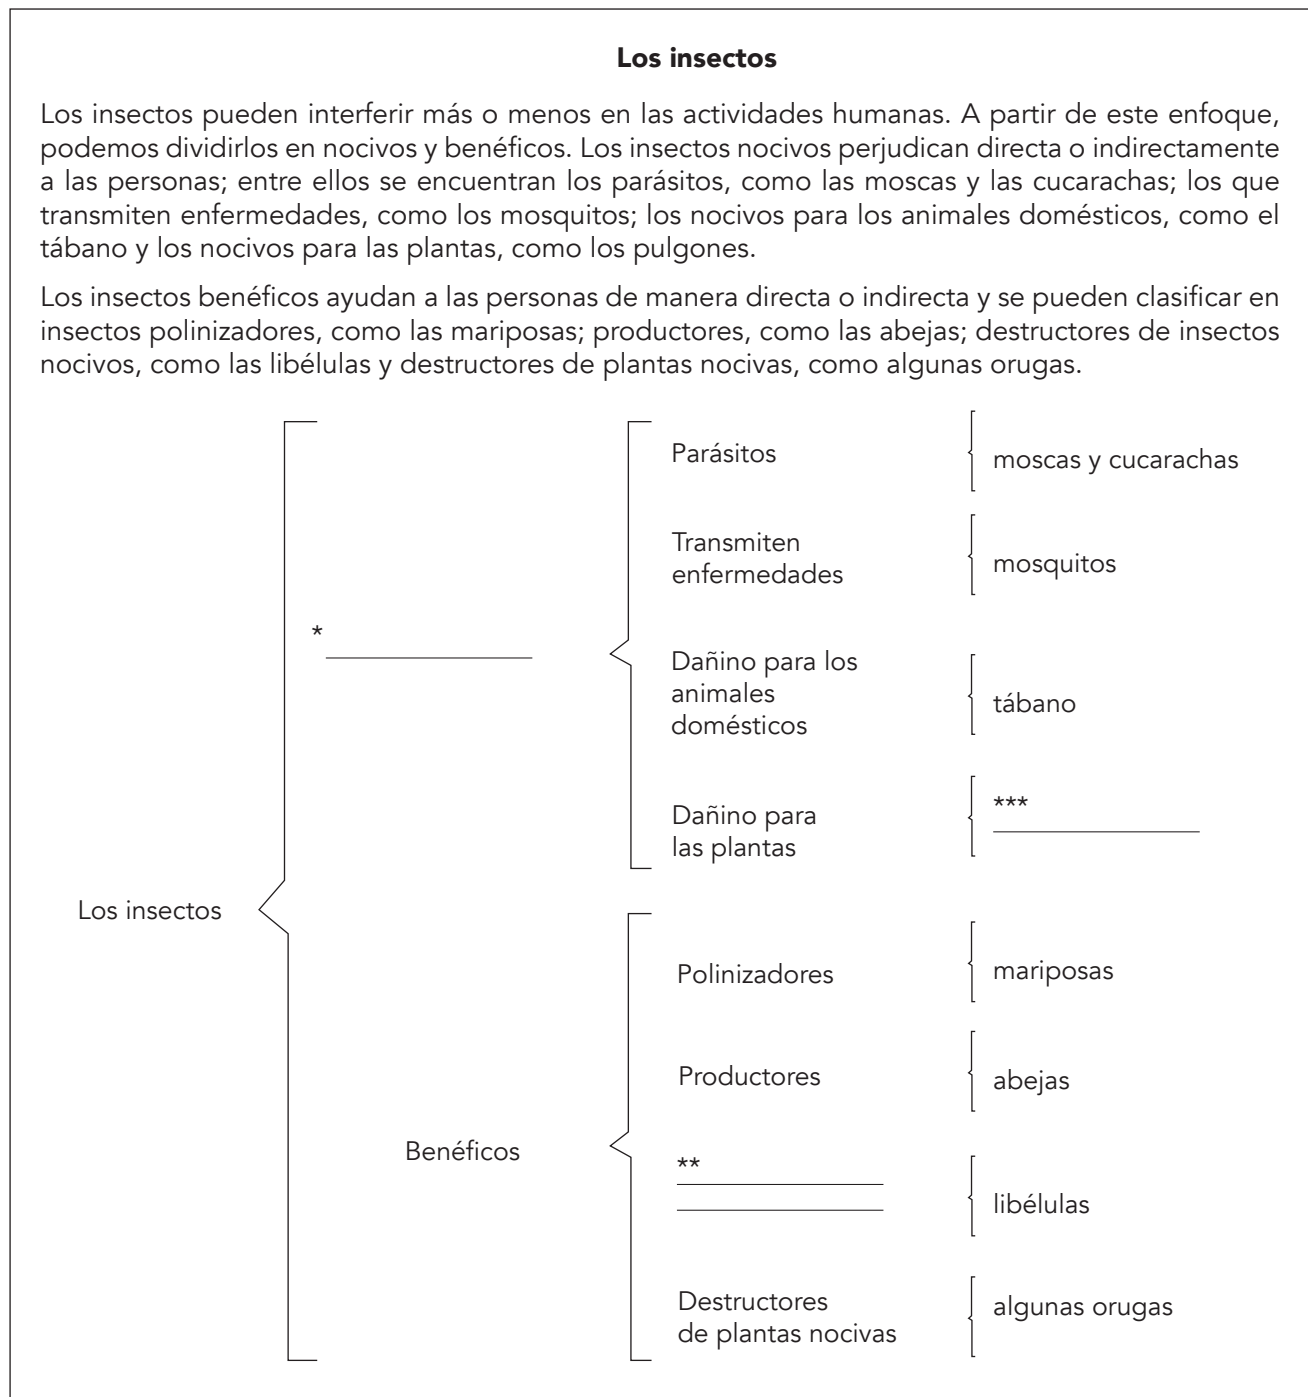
**Los insectos**

Los insectos pueden interferir más o menos en las actividades humanas. A partir de este enfoque, podemos dividirlos en nocivos y benéficos. Los insectos nocivos perjudican directa o indirectamente a las personas; entre ellos se encuentran los parásitos, como las moscas y las cucarachas; los que transmiten enfermedades, como los mosquitos; los nocivos para los animales domésticos, como el tábano y los nocivos para las plantas, como los pulgones.

Los insectos benéficos ayudan a las personas de manera directa o indirecta y se pueden clasificar en insectos polinizadores, como las mariposas; productores, como las abejas; destructores de insectos nocivos, como las libélulas y destructores de plantas nocivas, como algunas orugas.

Los insectos

* ______________

Parásitos — moscas y cucarachas

Transmiten enfermedades — mosquitos

Dañino para los animales domésticos — tábano

Dañino para las plantas — *** ______________

Benéficos

Polinizadores — mariposas

Productores — abejas

** ______________ ______________ — libélulas

Destructores de plantas nocivas — algunas orugas